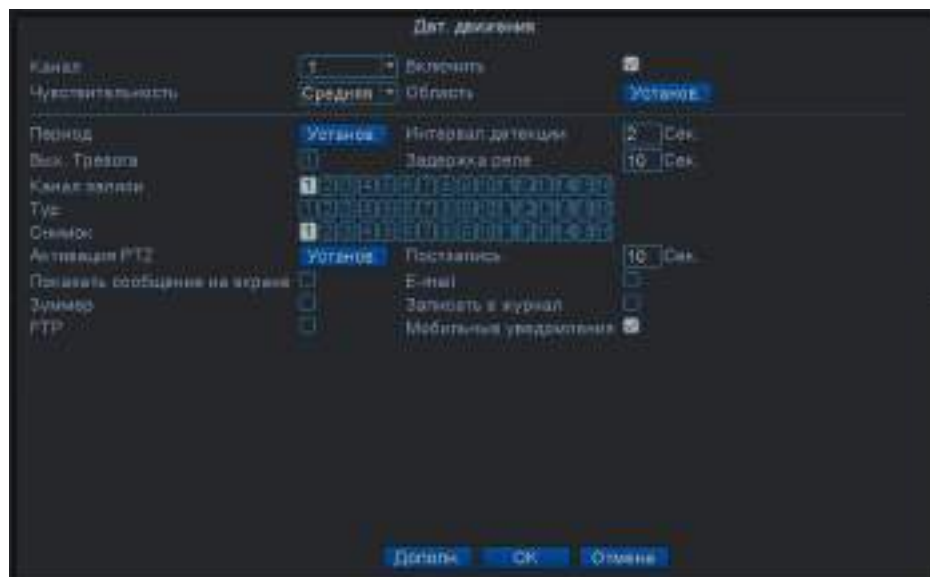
Дат. движения

Канал 1 Включить
Чувствительность Средняя Область Установ.

Период Установ. Интервал детекции 2 Сек.
Вых. Тревога Задержка реле 10 Сек.
Канал записи 1 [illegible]
Тур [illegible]
Снимок 1 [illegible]
Активация PTZ Установ. Постзапись 10 Сек.
Показать сообщение на экране E-mail
Зуммер Записать в журнал
FTP Мобильные уведомления

Дополн. OK Отмена